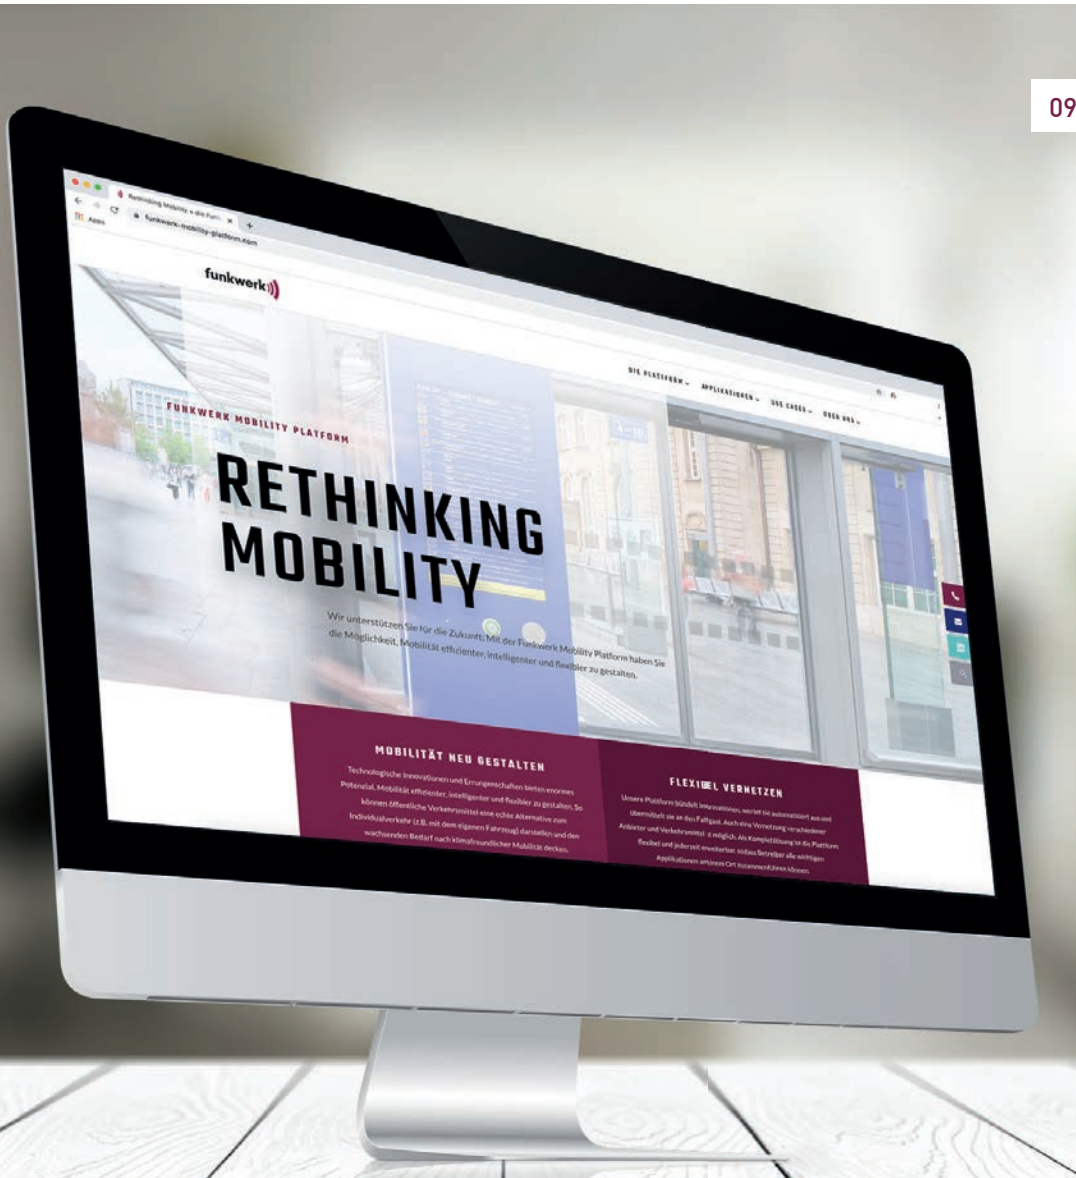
09

Rethinking Mobility » die Funk ×
funkwerk-mobility-platform.com
Apps

funkwerk

DIE PLATTFORM ⌄ APPLIKATIONEN ⌄ USE CASES ⌄ ÜBER UNS ⌄

FUNKWERK MOBILITY PLATFORM

RETHINKING MOBILITY

Wir unterstützen Sie für die Zukunft: Mit der Funkwerk Mobility Platform haben Sie die Möglichkeit, Mobilität effizienter, intelligenter und flexibler zu gestalten.

MOBILITÄT NEU GESTALTEN

Technologische Innovationen und Errungenschaften bieten enormes Potenzial, Mobilität effizienter, intelligenter und flexibler zu gestalten. So können öffentliche Verkehrsmittel eine echte Alternative zum Individualverkehr (z.B. mit dem eigenen Fahrzeug) darstellen und den wachsenden Bedarf nach klimafreundlicher Mobilität decken.

FLEXIBEL VERNETZEN

Unsere Plattform bündelt Informationen, wertet sie automatisiert aus und übermittelt sie an den Fahrgast. Auch eine Vernetzung verschiedener Anbieter und Verkehrsmittel ist möglich. Als Komplettlösung ist die Plattform flexibel und jederzeit erweiterbar, sodass Betreiber alle wichtigen Applikationen an einem Ort zusammenführen können.